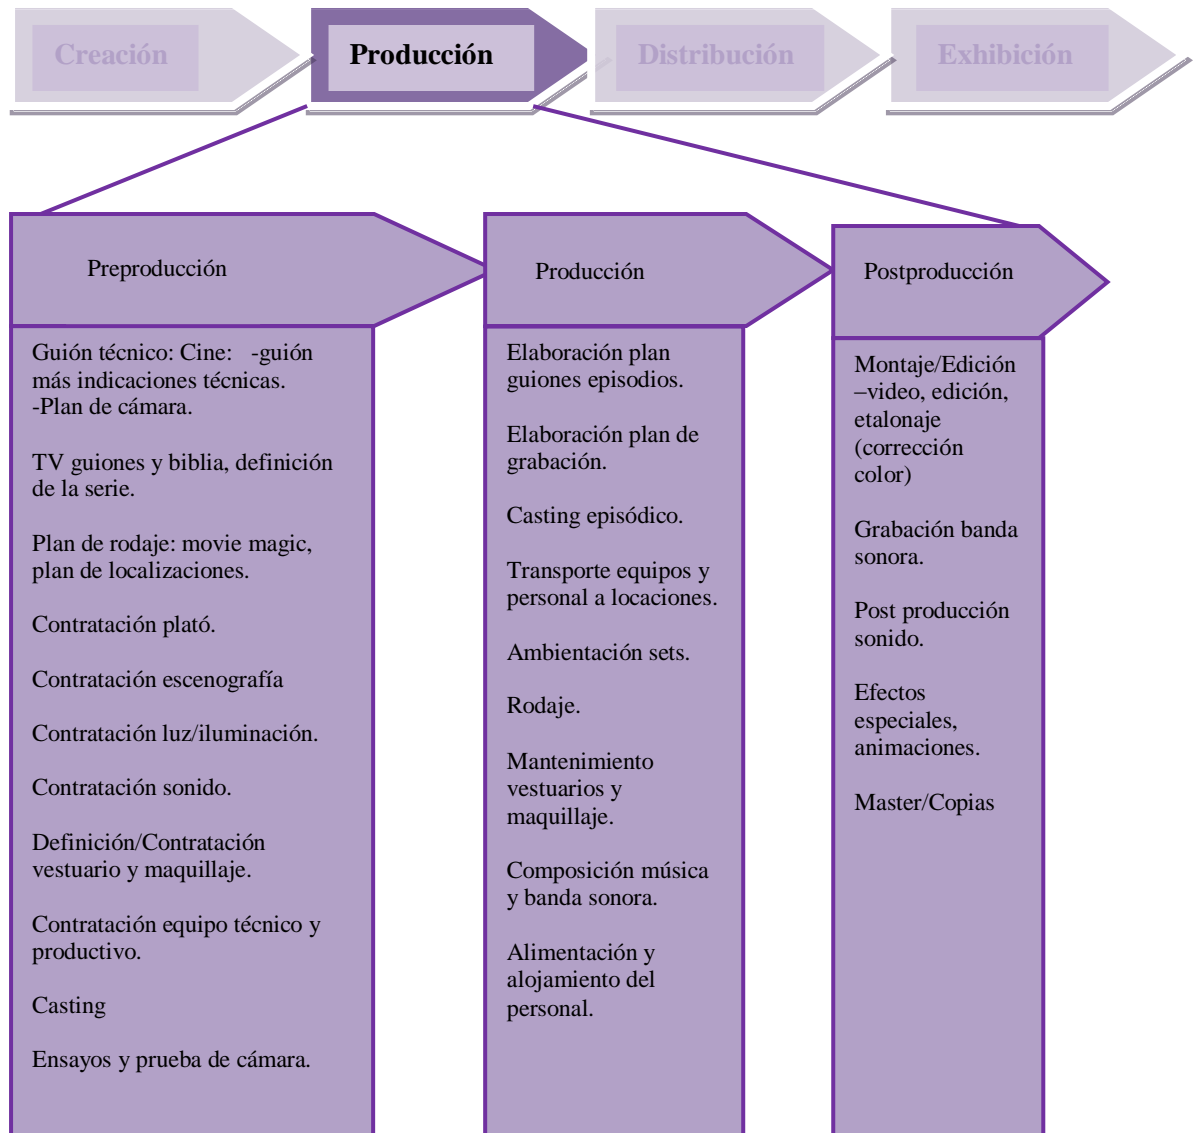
Creación

Producción

Distribución

Exhibición

Preproducción

Guión técnico: Cine: -guión más indicaciones técnicas. -Plan de cámara.

TV guiones y biblia, definición de la serie.

Plan de rodaje: movie magic, plan de localizaciones.

Contratación plató.

Contratación escenografía

Contratación luz/iluminación.

Contratación sonido.

Definición/Contratación vestuario y maquillaje.

Contratación equipo técnico y productivo.

Casting

Ensayos y prueba de cámara.

Producción

Elaboración plan guiones episodios.

Elaboración plan de grabación.

Casting episódico.

Transporte equipos y personal a locaciones.

Ambientación sets.

Rodaje.

Mantenimiento vestuarios y maquillaje.

Composición música y banda sonora.

Alimentación y alojamiento del personal.

Postproducción

Montaje/Edición –video, edición, etalonaje (corrección color)

Grabación banda sonora.

Post producción sonido.

Efectos especiales, animaciones.

Master/Copias